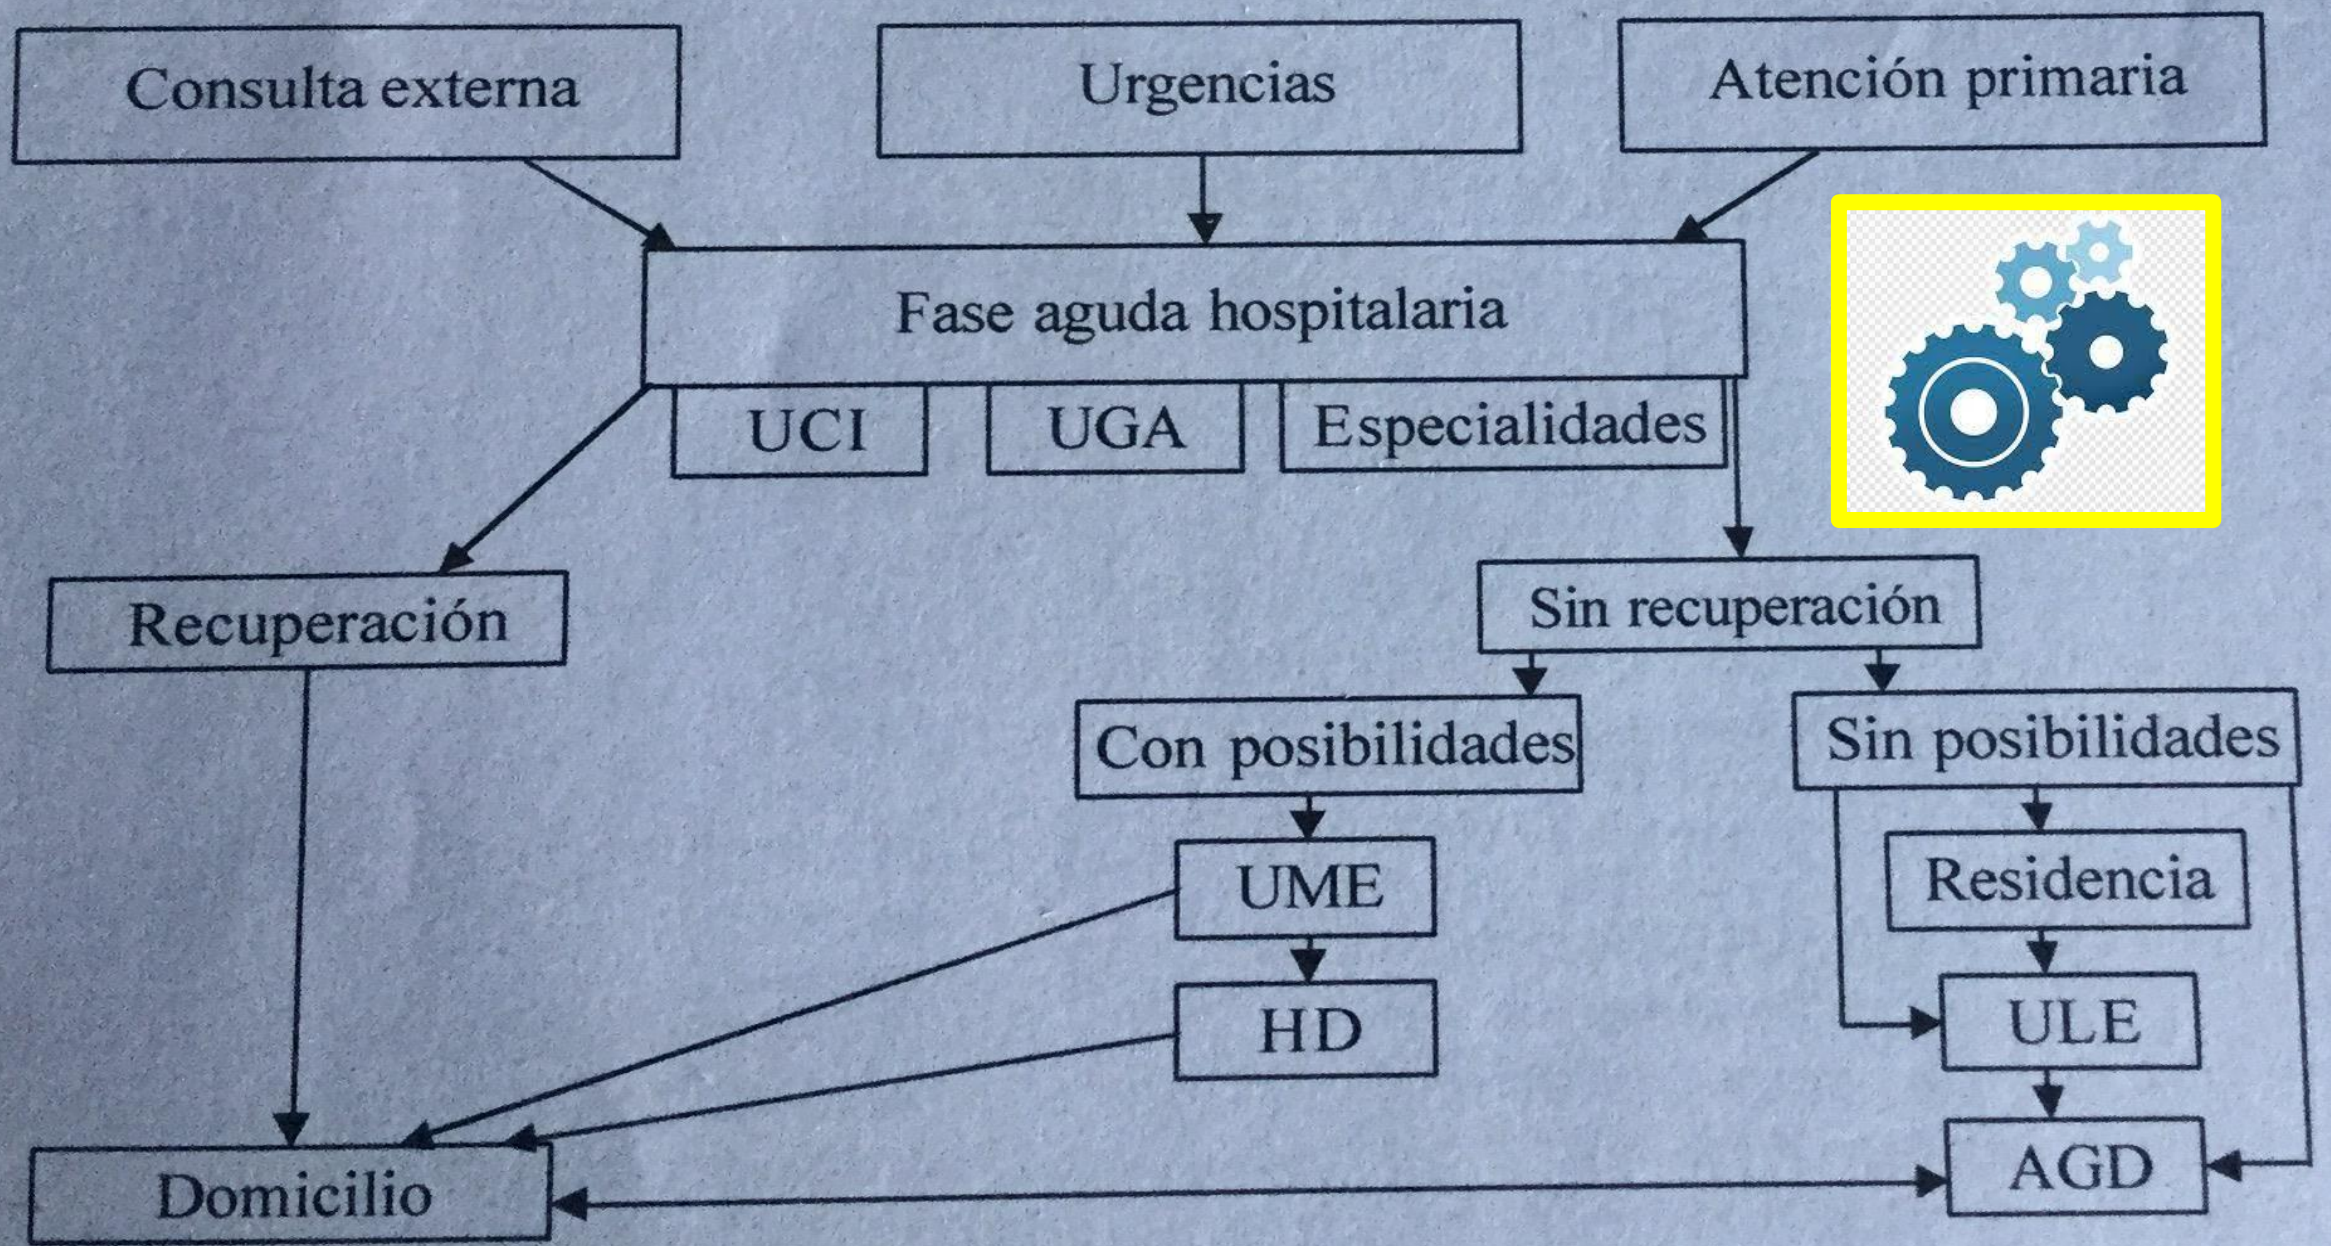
Consulta externa

Urgencias

Atención primaria

Fase aguda hospitalaria

UCI

UGA

Especialidades

Recuperación

Sin recuperación

Con posibilidades

Sin posibilidades

UME

HD

Residencia

ULE

Domicilio

AGD